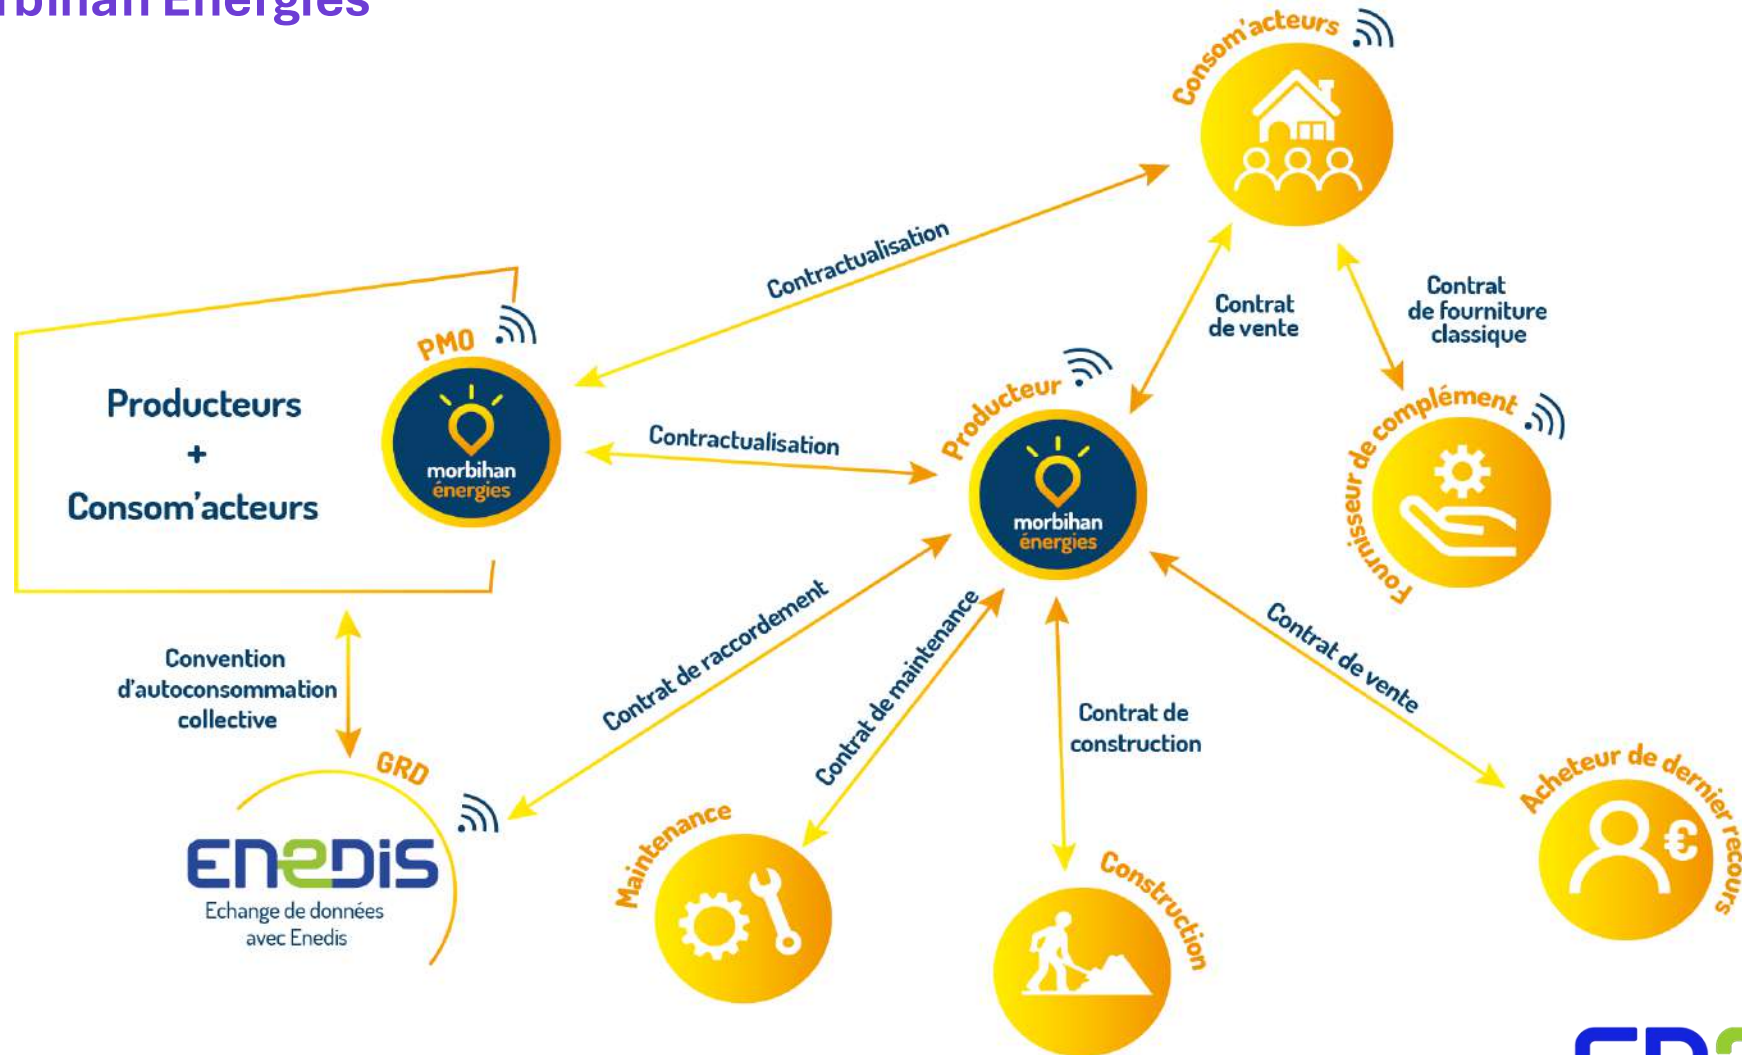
rbihan Energies

Consom'acteurs

Contractualisation

Contrat de vente

Contrat de fourniture classique

PMO

Producteurs + Consom'acteurs

morbihan énergies

Contractualisation

Producteur

morbihan énergies

Fournisseur de complément

Convention d'autoconsommation collective

Contrat de raccordement

Contrat de maintenance

Contrat de construction

Contrat de vente

GRD

ENEDIS

Echange de données avec Enedis

Maintenance

Construction

Acheteur de dernier recours